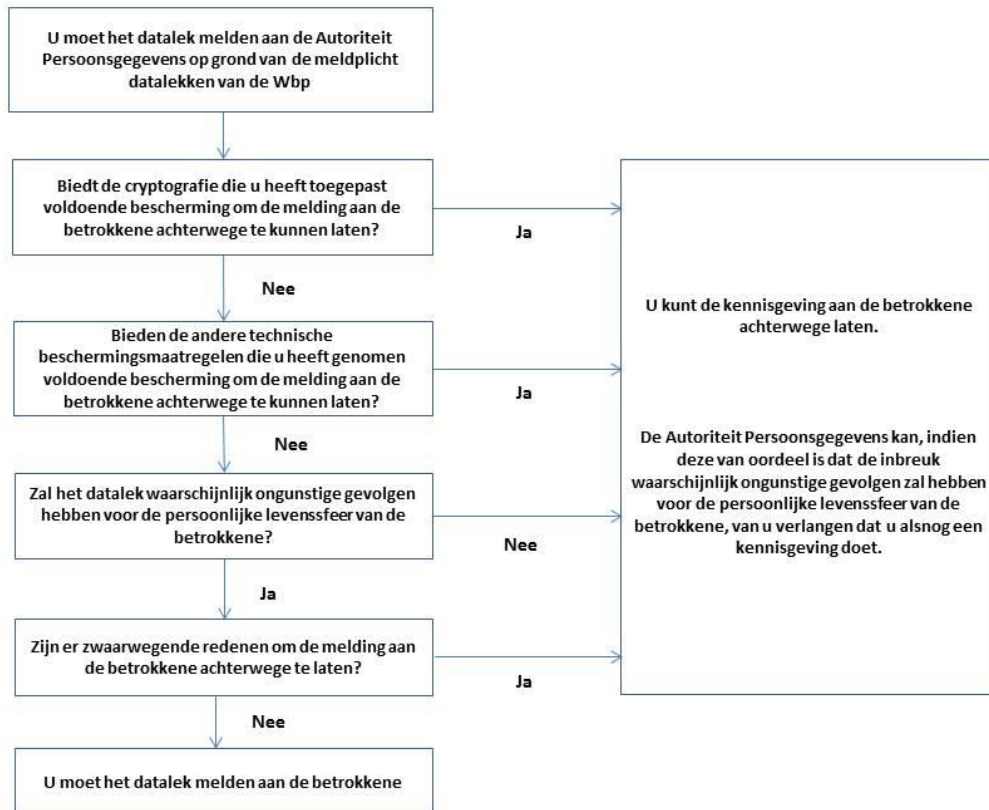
U moet het datalek melden aan de Autoriteit Persoonsgegevens op grond van de meldplicht datalekken van de Wbp

Biedt de cryptografie die u heeft toegepast voldoende bescherming om de melding aan de betrokkene achterwege te kunnen laten?

Ja

Nee

Bieden de andere technische beschermingsmaatregelen die u heeft genomen voldoende bescherming om de melding aan de betrokkene achterwege te kunnen laten?

Ja

Nee

Zal het datalek waarschijnlijk ongunstige gevolgen hebben voor de persoonlijke levenssfeer van de betrokkene?

Nee

Ja

Zijn er zwaarwegende redenen om de melding aan de betrokkene achterwege te laten?

Ja

Nee

U moet het datalek melden aan de betrokkene

U kunt de kennisgeving aan de betrokkene achterwege laten.

De Autoriteit Persoonsgegevens kan, indien deze van oordeel is dat de inbreuk waarschijnlijk ongunstige gevolgen zal hebben voor de persoonlijke levenssfeer van de betrokkene, van u verlangen dat u alsnog een kennisgeving doet.